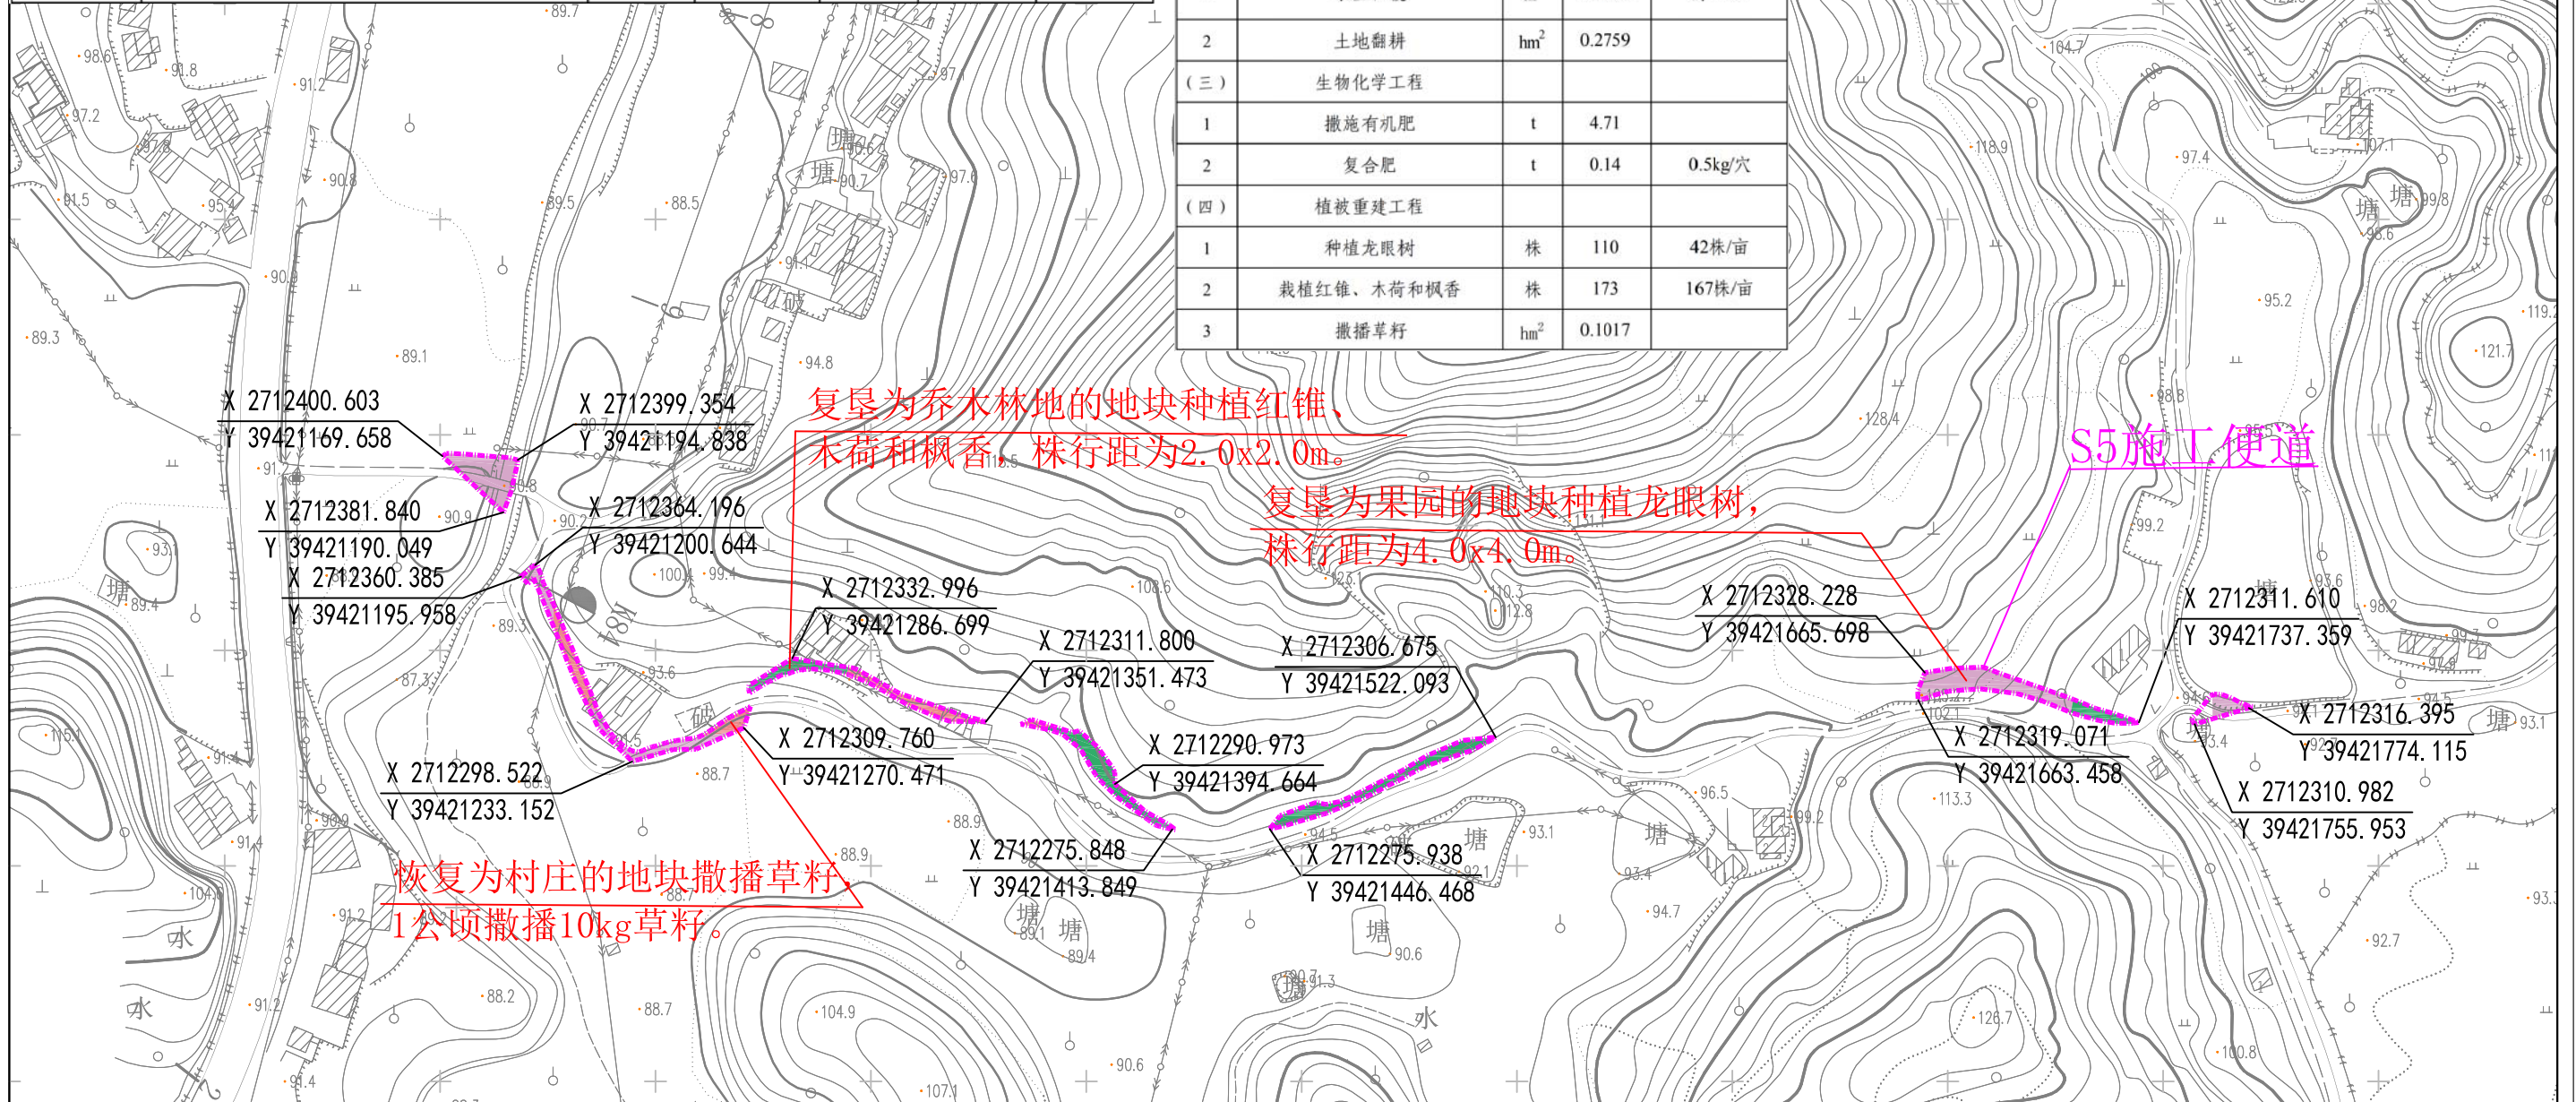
| 2 | 土地翻耕 | $hm^2$ | 0.2759 | |
|---|---|---|---|---|
| (三) | 生物化学工程 | | | |
| 1 | 撒施有机肥 | t | 4.71 | |
| 2 | 复合肥 | t | 0.14 | 0.5kg/穴 |
| (四) | 植被重建工程 | | | |
| 1 | 种植龙眼树 | 株 | 110 | 42株/亩 |
| 2 | 栽植红锥、木荷和枫香 | 株 | 173 | 167株/亩 |
| 3 | 撒播草籽 | $hm^2$ | 0.1017 | |

复垦为乔木林地的地块种植红锥、木荷和枫香，株行距为2.0x2.0m。

复垦为果园的地块种植龙眼树，株行距为4.0x4.0m。

S5施工便道

恢复为村庄的地块撒播草籽，1公顷撒播10kg草籽。

X 2712400.603
Y 39421169.658
X 2712399.354
Y 39421194.838
X 2712381.840
Y 39421190.049
X 2712364.196
Y 39421200.644
X 2712360.385
Y 39421195.958
X 2712332.996
Y 39421286.699
X 2712311.800
Y 39421351.473
X 2712306.675
Y 39421522.093
X 2712328.228
Y 39421665.698
X 2712311.610
Y 39421737.359
X 2712316.395
Y 39421774.115
X 2712319.071
Y 39421663.458
X 2712310.982
Y 39421755.953
X 2712309.760
Y 39421270.471
X 2712298.522
Y 39421233.152
X 2712290.973
Y 39421394.664
X 2712275.848
Y 39421413.849
X 2712275.938
Y 39421446.468

89.7 98.6 91.8 91.2 97.2 97.8 90.8 95.4 91.5 90.8 89.3 89.1 91.7 90.9 93.1 89.4 89.3 87.3 91.4 90.9 91.4 104.9 91.2 91.2 91.4 88.2 88.7 89.5 88.5 97.1 90.6 90.7 97.6 91.1 94.8 90.2 100.4 99.4 93.6 88.7 88.9 88.9 88.7 104.9 90.6 107.1 94.5 93.1 92.1 93.4 94.7 96.5 99.2 113.3 126.7 100.8 92.7 93.1 104.7 118.9 97.4 107.1 99.8 98.6 95.2 119.2 121.7 128.4 98.8 99.2 93.6 98.2 94.6 93.4 102.1 131.1 110.3 112.8 125.1 108.6 89.1 89.4 90.7 91.3 90.6
塘 塘 塘 塘 塘 塘 塘 塘 塘 水 水 水 砖 砖 K84